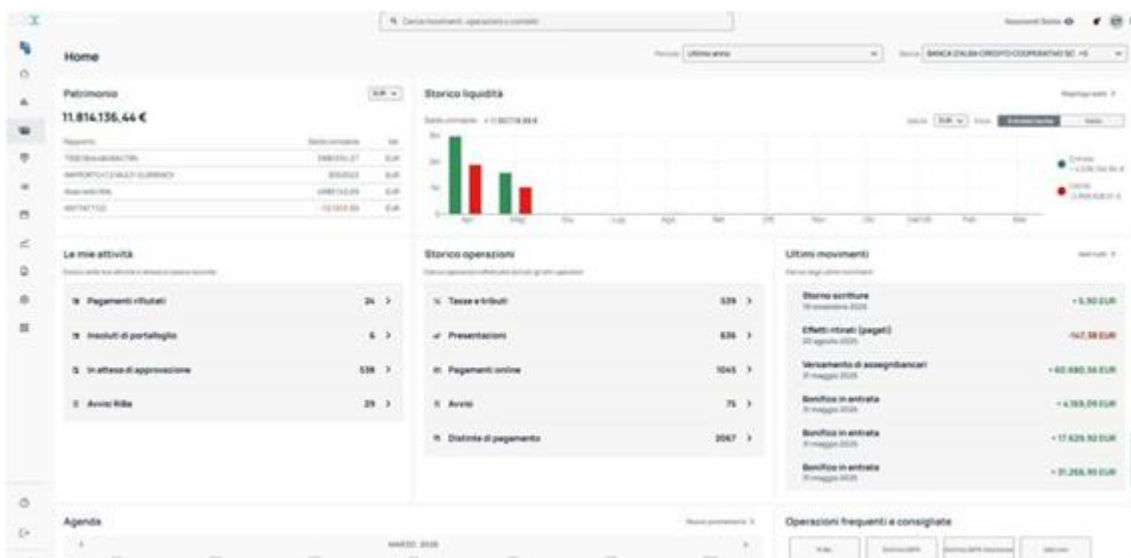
Cerca movimenti, operazioni e contatti

Home

Periodo: Ultimo anno

Banca: BANCA D'ALBA CREDITO COOPERATIVO SC +5

Patrimonio

EUR

11.814.136,44 €

| Rapporto | Saldo contabile | Val. |
|---|---|---|
| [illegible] | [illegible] | EUR |
| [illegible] | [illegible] | EUR |
| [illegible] | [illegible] | EUR |
| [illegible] | -12.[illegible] | EUR |

Storico liquidità

Apr | Mag | Giu | Lug | Ago | Set | Ott | Nov | Dic | Gen | Feb | Mar

Le mie attività

Pagamenti rifiutati 24 >

Insoluti di portafoglio 6 >

In attesa di approvazione 538 >

Avvisi RiBa 29 >

Storico operazioni

Tasse e tributi 539 >

Presentazioni 636 >

Pagamenti online 1045 >

Avvisi 75 >

Distinte di pagamento 2067 >

Ultimi movimenti

Storno scritture + 5,50 EUR

Effetti ritirati (pagati) -147,38 EUR

Versamento di assegni bancari + 60.680,56 EUR

Bonifico in entrata + 4.165,09 EUR

Bonifico in entrata + 17.629,92 EUR

Bonifico in entrata + 31.266,90 EUR

Agenda

MARZO 2026

Operazioni frequenti e consigliate